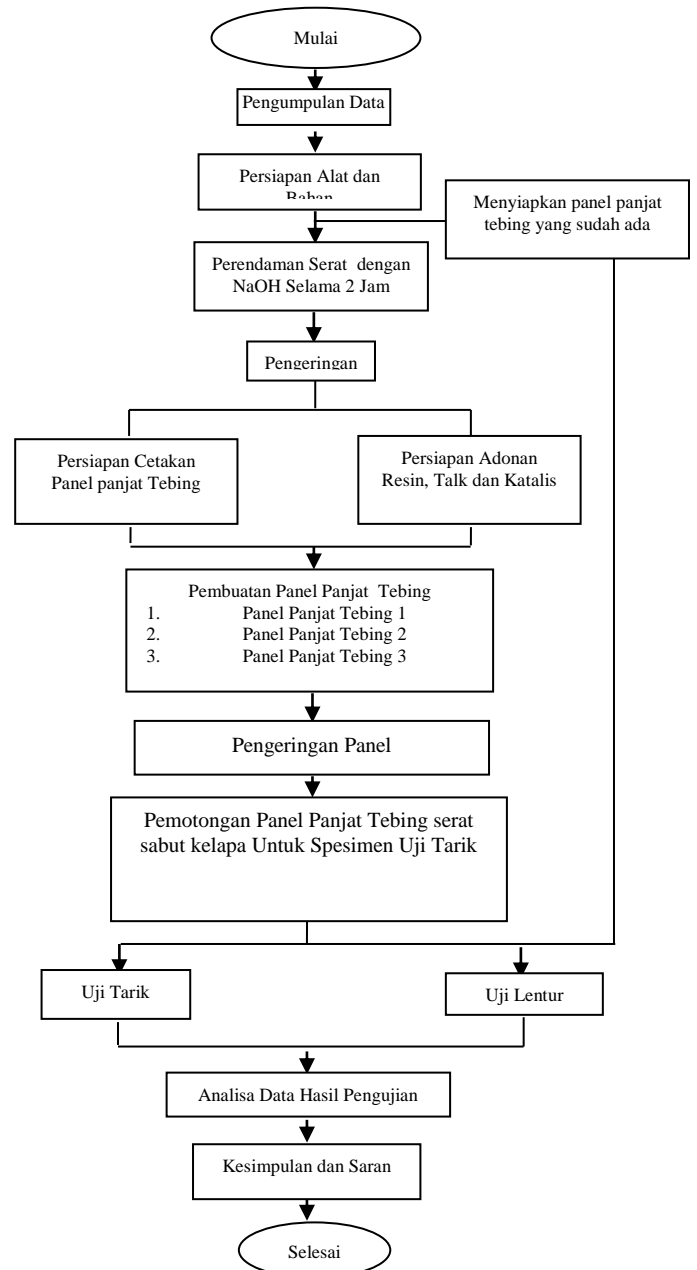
Mulai

Pengumpulan Data

Persiapan Alat dan Bahan

Menyiapkan panel panjat tebing yang sudah ada

Perendaman Serat dengan NaOH Selama 2 Jam

Pengeringan

Persiapan Cetakan Panel panjat Tebing

Persiapan Adonan Resin, Talk dan Katalis

Pembuatan Panel Panjat Tebing
1. Panel Panjat Tebing 1
2. Panel Panjat Tebing 2
3. Panel Panjat Tebing 3

Pengeringan Panel

Pemotongan Panel Panjat Tebing serat sabut kelapa Untuk Spesimen Uji Tarik

Uji Tarik

Uji Lentur

Analisa Data Hasil Pengujian

Kesimpulan dan Saran

Selesai